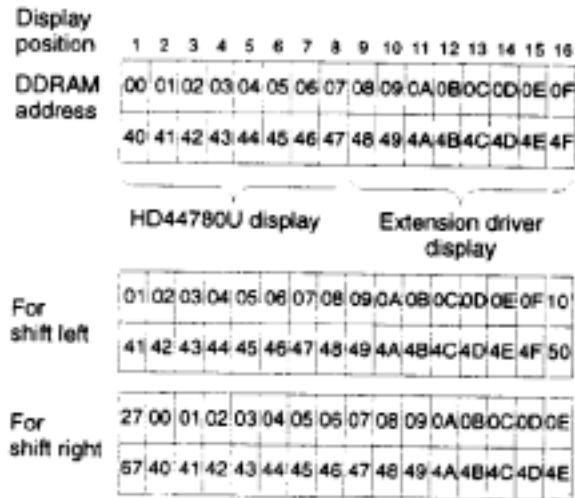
Display position

| 1 | 2 | 3 | 4 | 5 | 6 | 7 | 8 | 9 | 10 | 11 | 12 | 13 | 14 | 15 | 16 |
|---|---|---|---|---|---|---|---|---|---|---|---|---|---|---|---|

DDRAM address

| 00 | 01 | 02 | 03 | 04 | 05 | 06 | 07 | 08 | 09 | 0A | 0B | 0C | 0D | 0E | 0F |
|---|---|---|---|---|---|---|---|---|---|---|---|---|---|---|---|
| 40 | 41 | 42 | 43 | 44 | 45 | 46 | 47 | 48 | 49 | 4A | 4B | 4C | 4D | 4E | 4F |

HD44780U display

Extension driver display

For shift left

| 01 | 02 | 03 | 04 | 05 | 06 | 07 | 08 | 09 | 0A | 0B | 0C | 0D | 0E | 0F | 10 |
|---|---|---|---|---|---|---|---|---|---|---|---|---|---|---|---|
| 41 | 42 | 43 | 44 | 45 | 46 | 47 | 48 | 49 | 4A | 4B | 4C | 4D | 4E | 4F | 50 |

For shift right

| 27 | 00 | 01 | 02 | 03 | 04 | 05 | 06 | 07 | 08 | 09 | 0A | 0B | 0C | 0D | 0E |
|---|---|---|---|---|---|---|---|---|---|---|---|---|---|---|---|
| 67 | 40 | 41 | 42 | 43 | 44 | 45 | 46 | 47 | 48 | 49 | 4A | 4B | 4C | 4D | 4E |